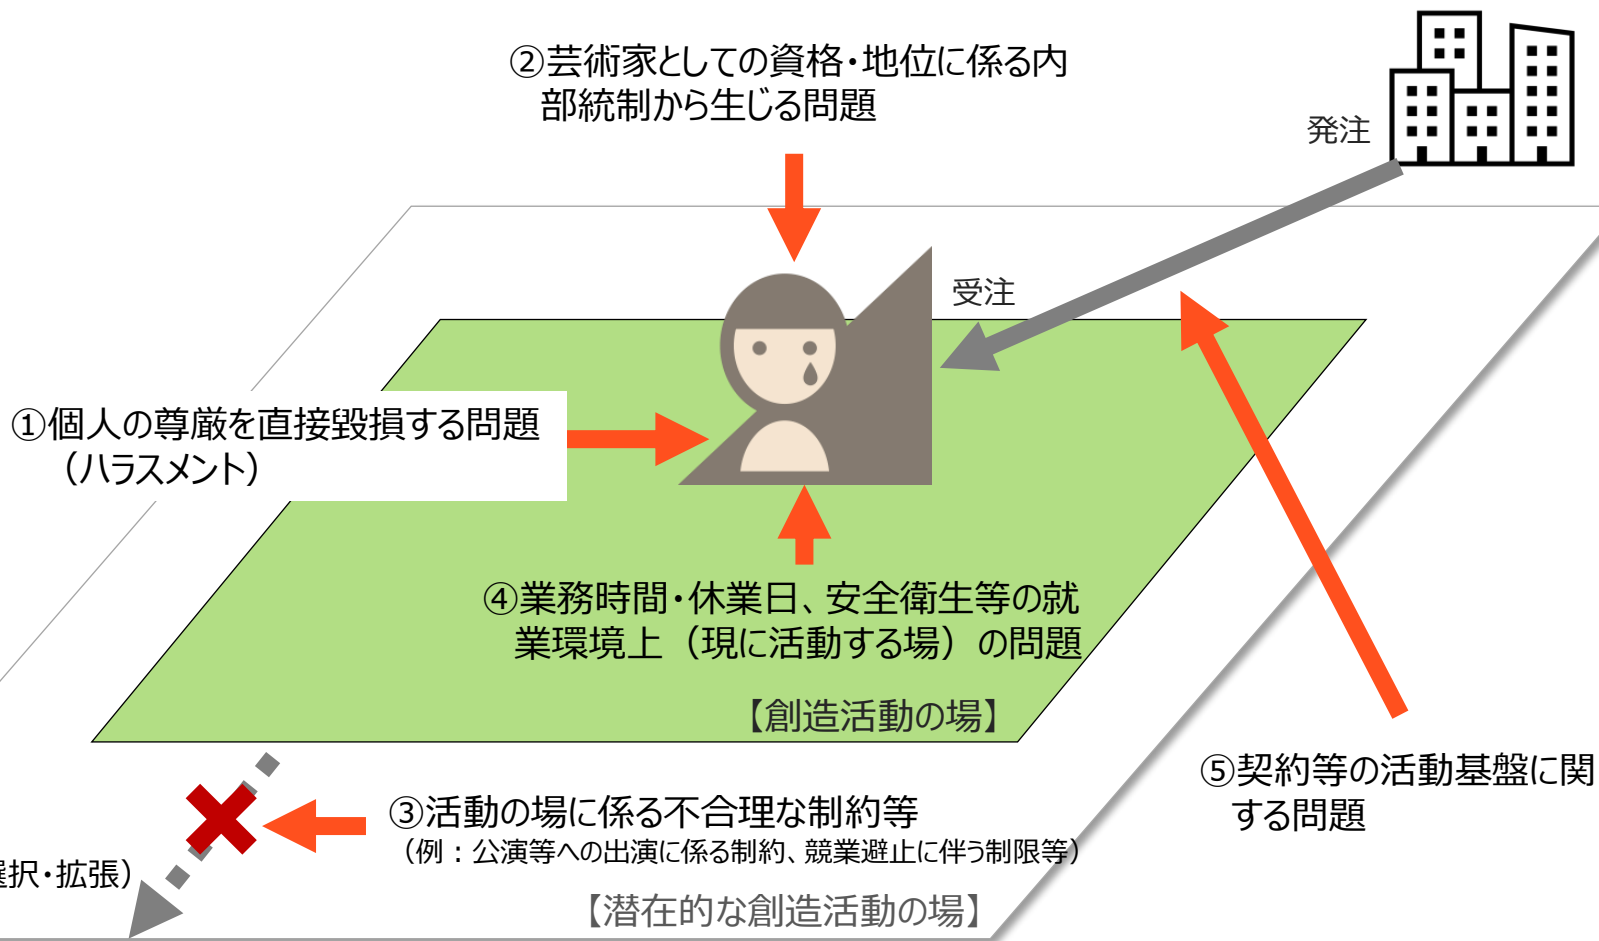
②芸術家としての資格・地位に係る内部統制から生じる問題

発注

受注

①個人の尊厳を直接毀損する問題（ハラスメント）

④業務時間・休業日、安全衛生等の就業環境上（現に活動する場）の問題

【創造活動の場】

⑤契約等の活動基盤に関する問題

③活動の場に係る不合理な制約等
（例：公演等への出演に係る制約、競業避止に伴う制限等）

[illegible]択・拡張）

【潜在的な創造活動の場】